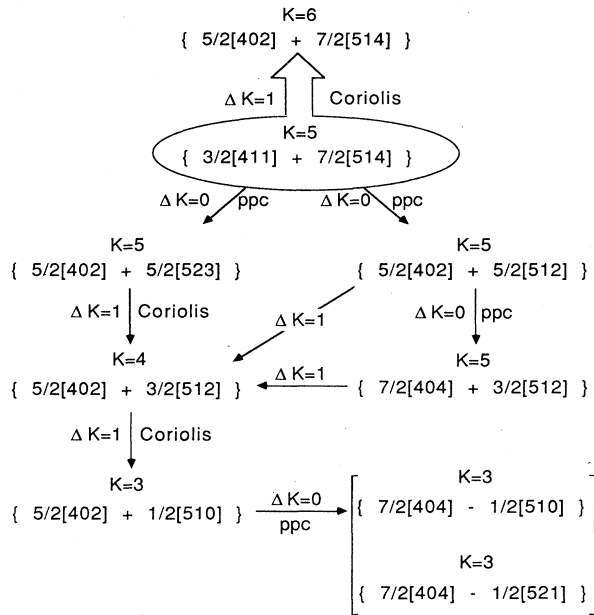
K=6
{ 5/2[402] + 7/2[514] }

$\Delta$ K=1 Coriolis

K=5
{ 3/2[411] + 7/2[514] }

$\Delta$ K=0 ppc $\Delta$ K=0 ppc

K=5
{ 5/2[402] + 5/2[523] }

K=5
{ 5/2[402] + 5/2[512] }

$\Delta$ K=1 Coriolis

$\Delta$ K=1

$\Delta$ K=0 ppc

K=4
{ 5/2[402] + 3/2[512] }

$\Delta$ K=1

K=5
{ 7/2[404] + 3/2[512] }

$\Delta$ K=1 Coriolis

K=3
{ 5/2[402] + 1/2[510] }

$\Delta$ K=0
ppc

K=3
{ 7/2[404] - 1/2[510] }

K=3
{ 7/2[404] - 1/2[521] }